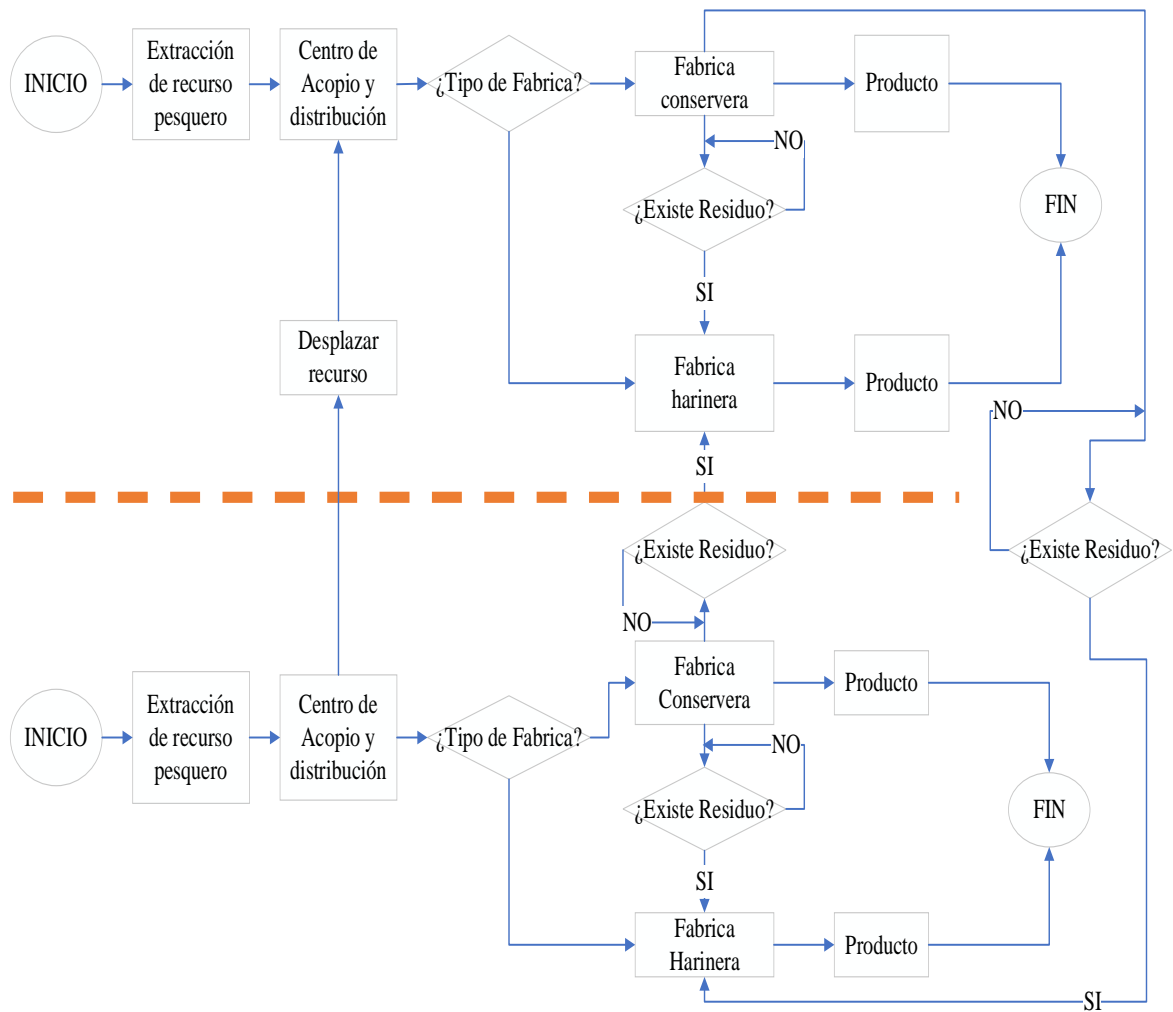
INICIO

Extracción de recurso pesquero

Centro de Acopio y distribución

¿Tipo de Fabrica?

Fabrica conservera

Producto

NO

¿Existe Residuo?

FIN

SI

Desplazar recurso

Fabrica harinera

Producto

NO

SI

¿Existe Residuo?

¿Existe Residuo?

NO

INICIO

Extracción de recurso pesquero

Centro de Acopio y distribución

¿Tipo de Fabrica?

Fabrica Conservera

Producto

NO

¿Existe Residuo?

FIN

SI

Fabrica Harinera

Producto

SI